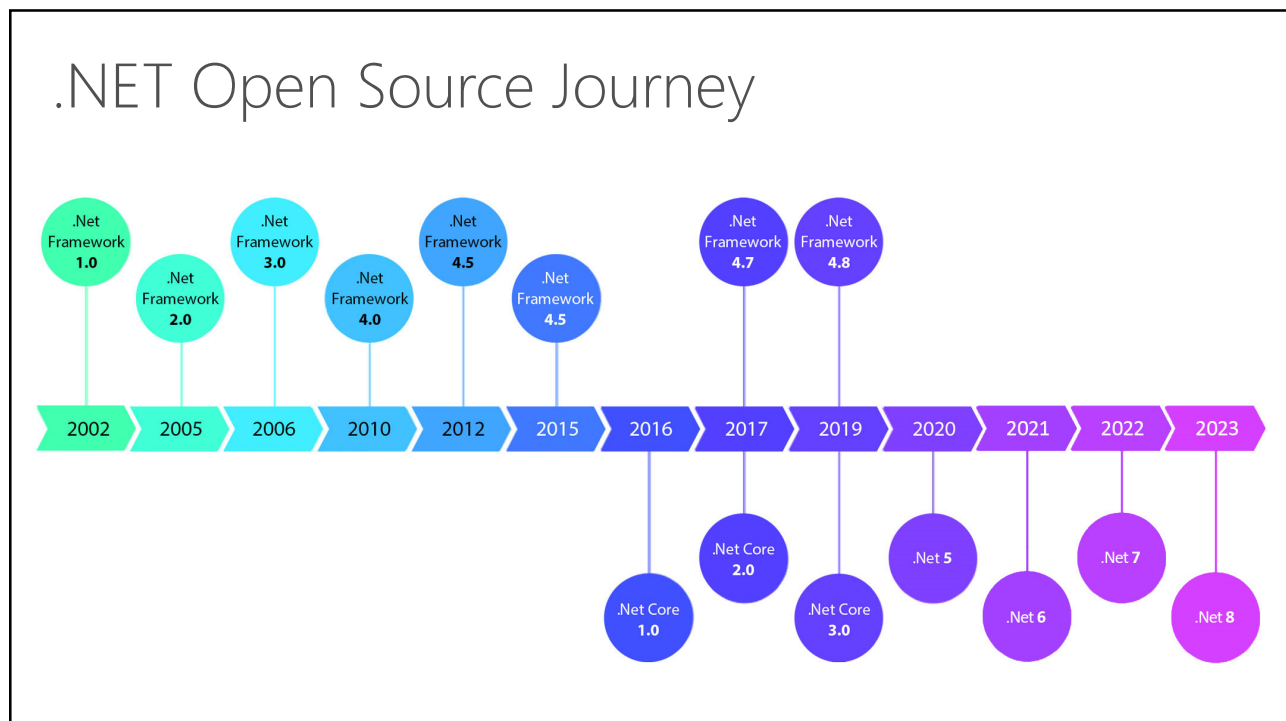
.NET Open Source Journey

.Net Framework 1.0

.Net Framework 2.0

.Net Framework 3.0

.Net Framework 4.0

.Net Framework 4.5

.Net Framework 4.5

.Net Framework 4.7

.Net Framework 4.8

2002 2005 2006 2010 2012 2015 2016 2017 2019 2020 2021 2022 2023

.Net Core 1.0

.Net Core 2.0

.Net Core 3.0

.Net 5

.Net 6

.Net 7

.Net 8